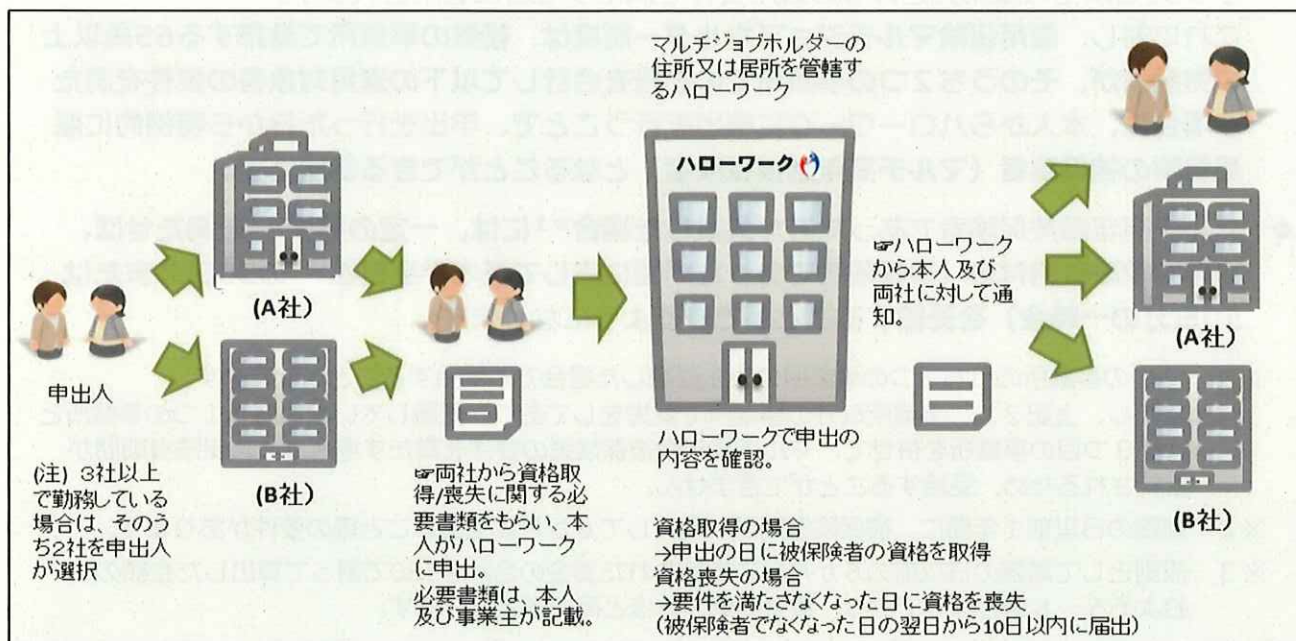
マルチジョブホルダーの住所又は居所を管轄するハローワーク

ハローワーク

(A社)

申出人

(注) 3社以上で勤務している場合は、そのうち2社を申出人が選択

(B社)

☞両社から資格取得/喪失に関する必要書類をもらい、本人がハローワークに申出。
必要書類は、本人及び事業主が記載。

ハローワークで申出の内容を確認。

☞ハローワークから本人及び両社に対して通知。

資格取得の場合
→申出の日に被保険者の資格を取得
資格喪失の場合
→要件を満たさなくなった日に資格を喪失
(被保険者でなくなった日の翌日から10日以内に届出)

(A社)

(B社)